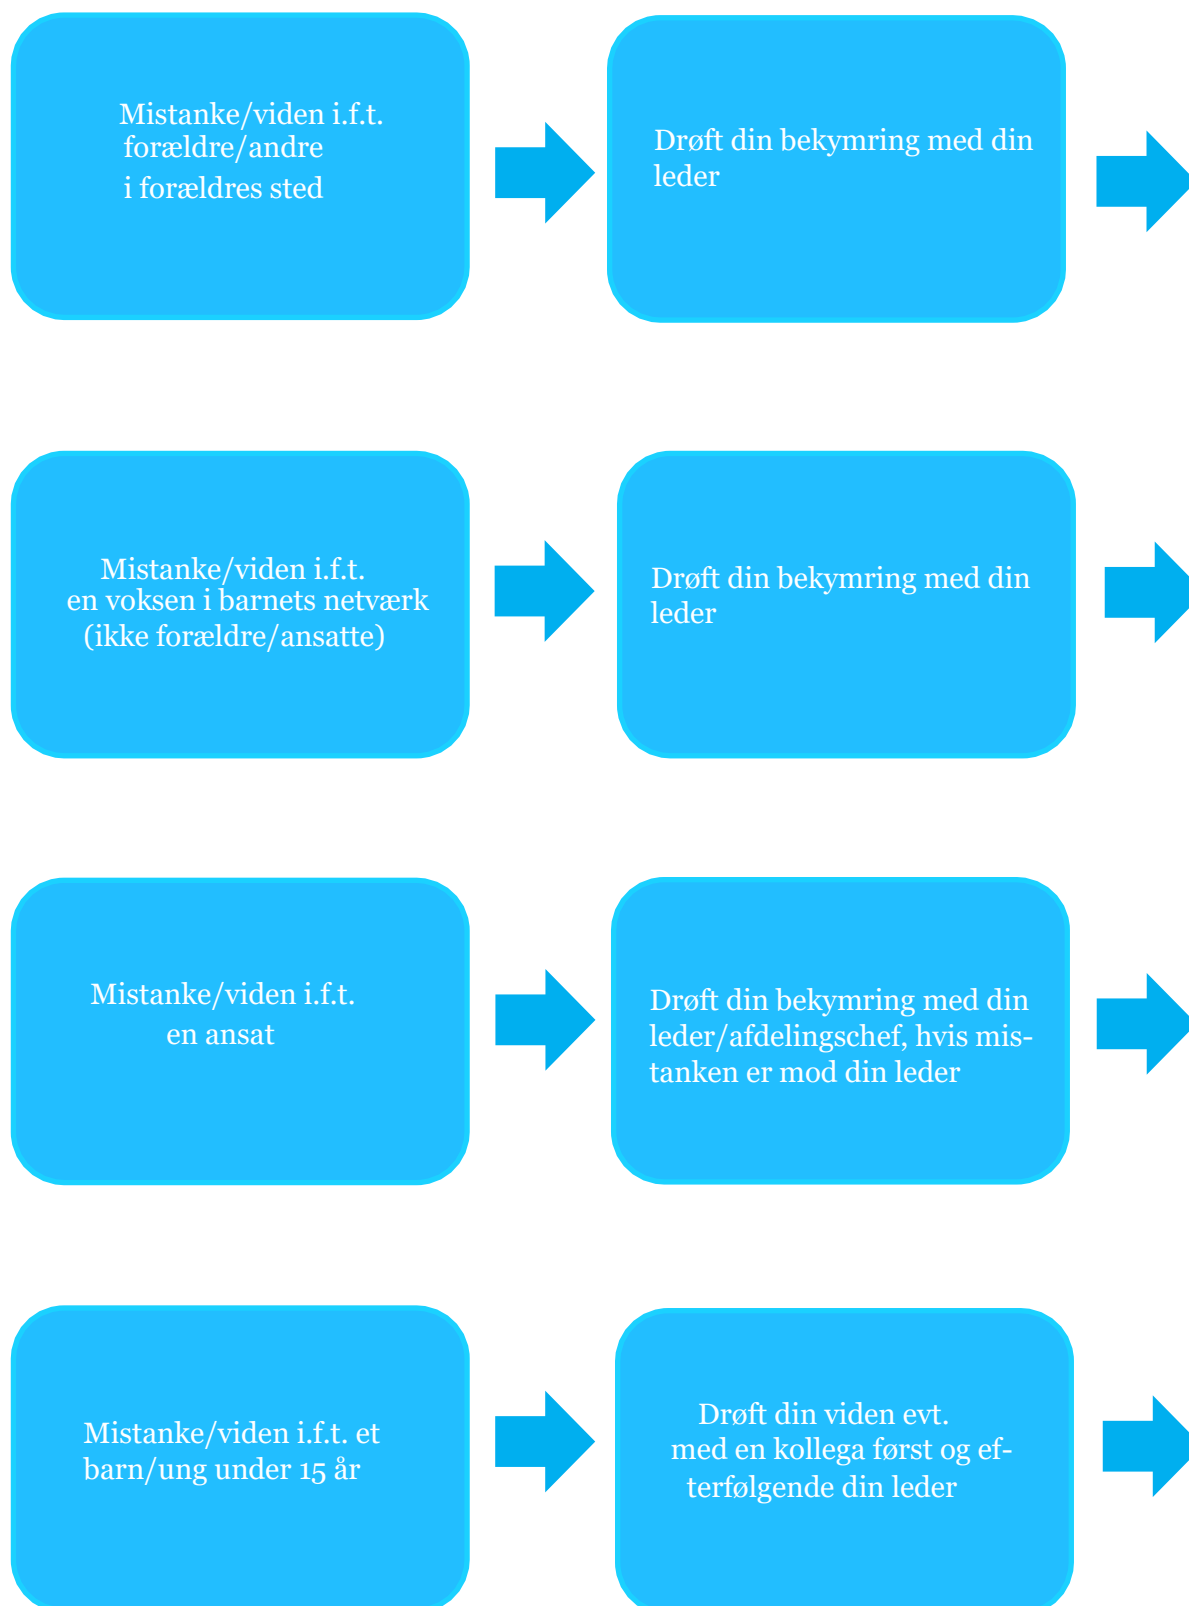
Mistanke/viden i.f.t. forældre/andre i forældres sted

Drøft din bekymring med din leder

Mistanke/viden i.f.t. en voksen i barnets netværk (ikke forældre/ansatte)

Drøft din bekymring med din leder

Mistanke/viden i.f.t. en ansat

Drøft din bekymring med din leder/afdelingschef, hvis mistanken er mod din leder

Mistanke/viden i.f.t. et barn/ung under 15 år

Drøft din viden evt. med en kollega først og efterfølgende din leder